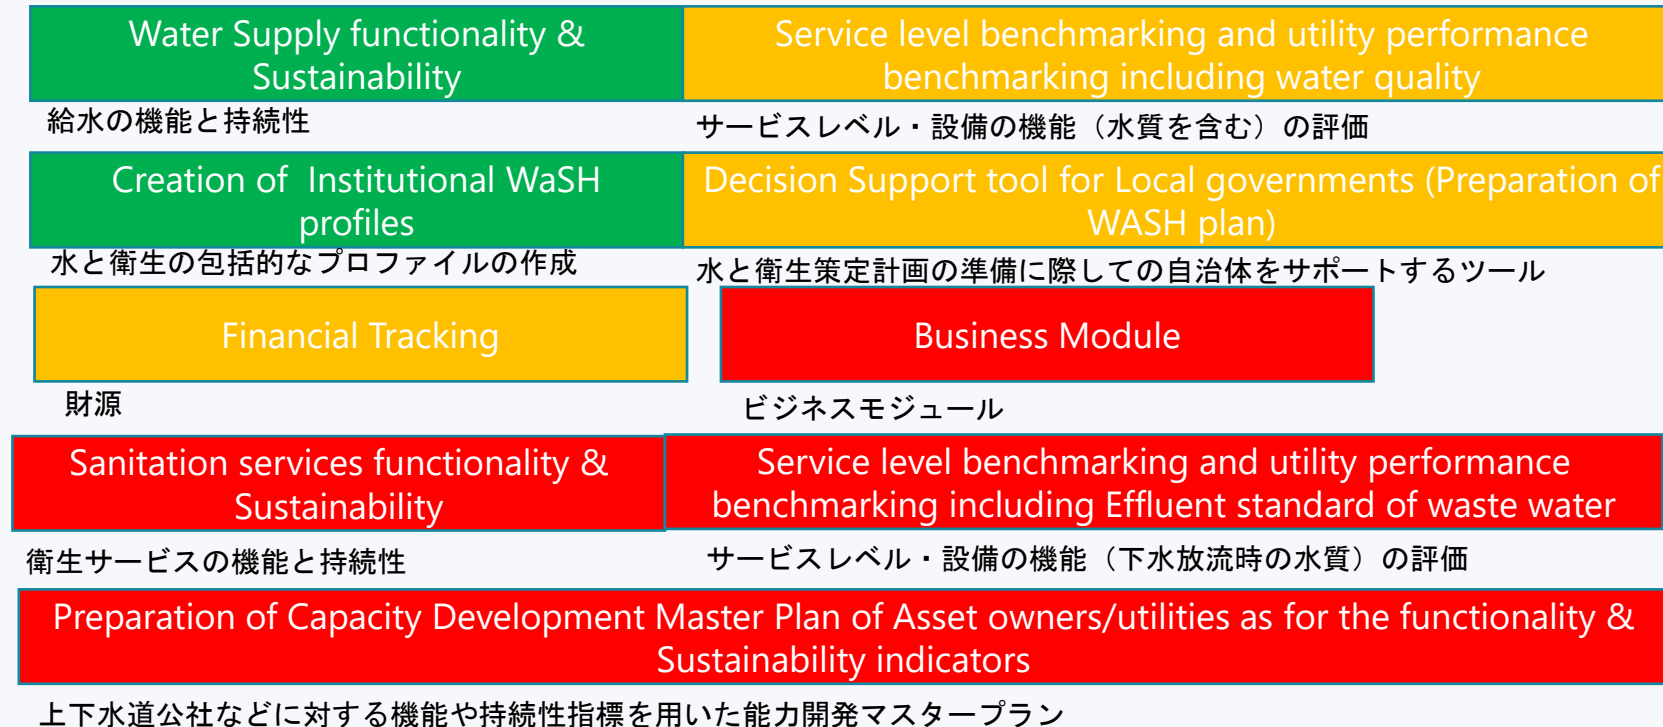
Water Supply functionality & Sustainability

給水の機能と持続性

Service level benchmarking and utility performance benchmarking including water quality

サービスレベル・設備の機能（水質を含む）の評価

Creation of Institutional WaSH profiles

水と衛生の包括的なプロファイルの作成

Decision Support tool for Local governments (Preparation of WASH plan)

水と衛生策定計画の準備に際しての自治体をサポートするツール

Financial Tracking

財源

Business Module

ビジネスモジュール

Sanitation services functionality & Sustainability

衛生サービスの機能と持続性

Service level benchmarking and utility performance benchmarking including Effluent standard of waste water

サービスレベル・設備の機能（下水放流時の水質）の評価

Preparation of Capacity Development Master Plan of Asset owners/utilities as for the functionality & Sustainability indicators

上下水道公社などに対する機能や持続性指標を用いた能力開発マスタープラン